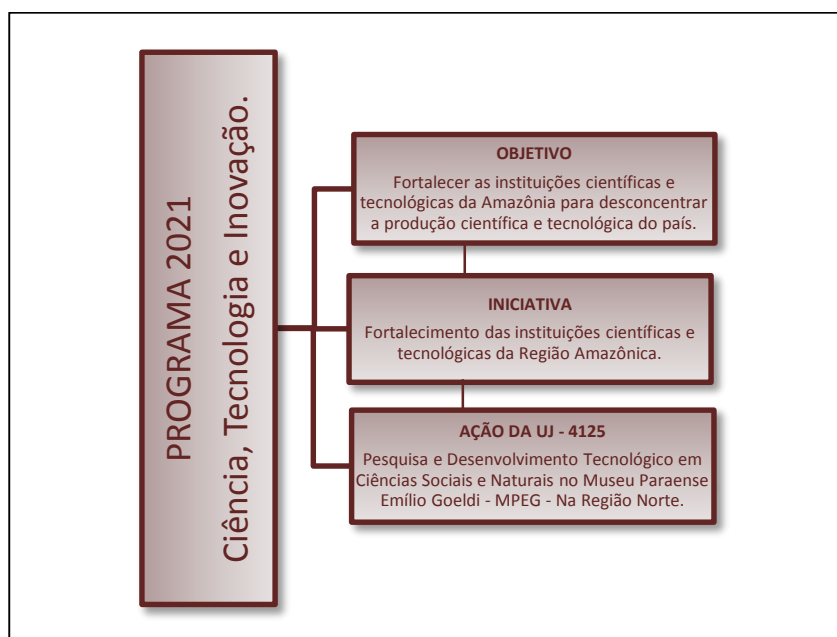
PROGRAMA 2021
Ciência, Tecnologia e Inovação.

OBJETIVO
Fortalecer as instituições científicas e tecnológicas da Amazônia para desconcentrar a produção científica e tecnológica do país.

INICIATIVA
Fortalecimento das instituições científicas e tecnológicas da Região Amazônica.

AÇÃO DA UJ - 4125
Pesquisa e Desenvolvimento Tecnológico em Ciências Sociais e Naturais no Museu Paraense Emílio Goeldi - MPEG - Na Região Norte.